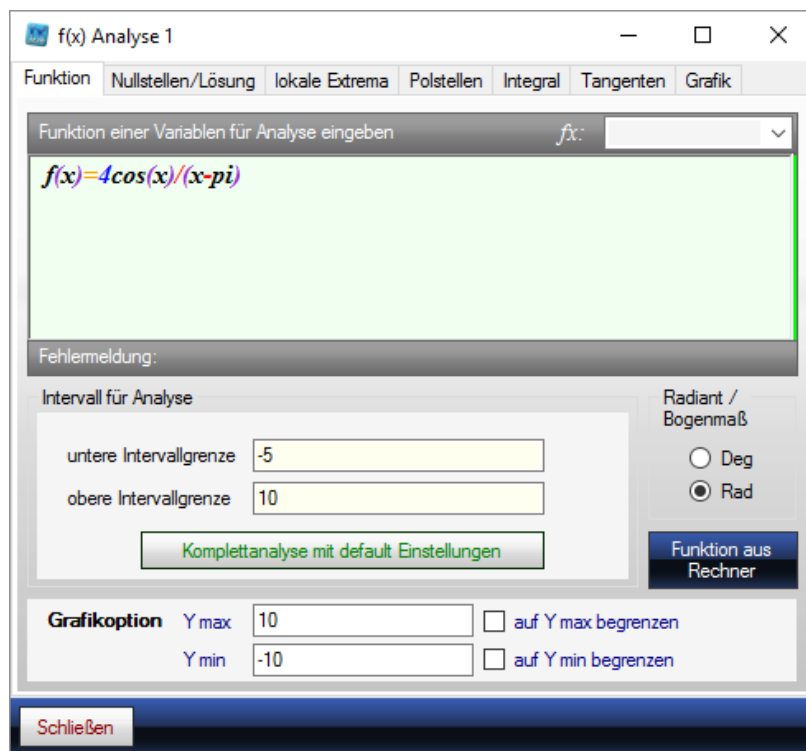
f(x) Analyse 1

Funktion | Nullstellen/Lösung | lokale Extrema | Polstellen | Integral | Tangenten | Grafik

Funktion einer Variablen für Analyse eingeben

$fx:$

f(x)=4cos(x)/(x-pi)

Fehlermeldung:

Intervall für Analyse

untere Intervallgrenze -5

obere Intervallgrenze 10

Komplettanalyse mit default Einstellungen

Radiant / Bogenmaß

Deg

Rad

Funktion aus Rechner

Grafikoption Y max 10 auf Y max begrenzen

Y min -10 auf Y min begrenzen

Schließen